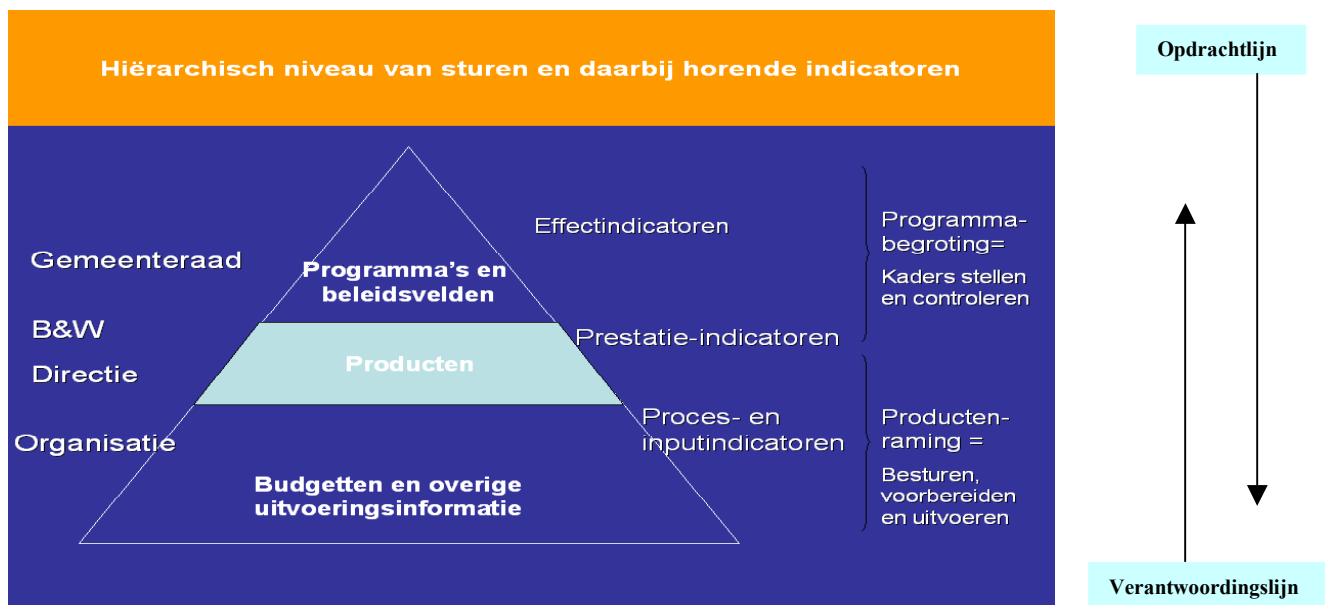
Hiërarchisch niveau van sturen en daarbij horende indicatoren

Opdrachtlijn

Gemeenteraad

B&W

Directie

Organisatie

Programma's en beleidsvelden

Producten

Budgetten en overige uitvoeringsinformatie

Effectindicatoren

Prestatie-indicatoren

Proces- en inputindicatoren

Programma-begroting=

Kaders stellen en controleren

Producten-raming =

Besturen, voorbereiden en uitvoeren

Verantwoordingslijn